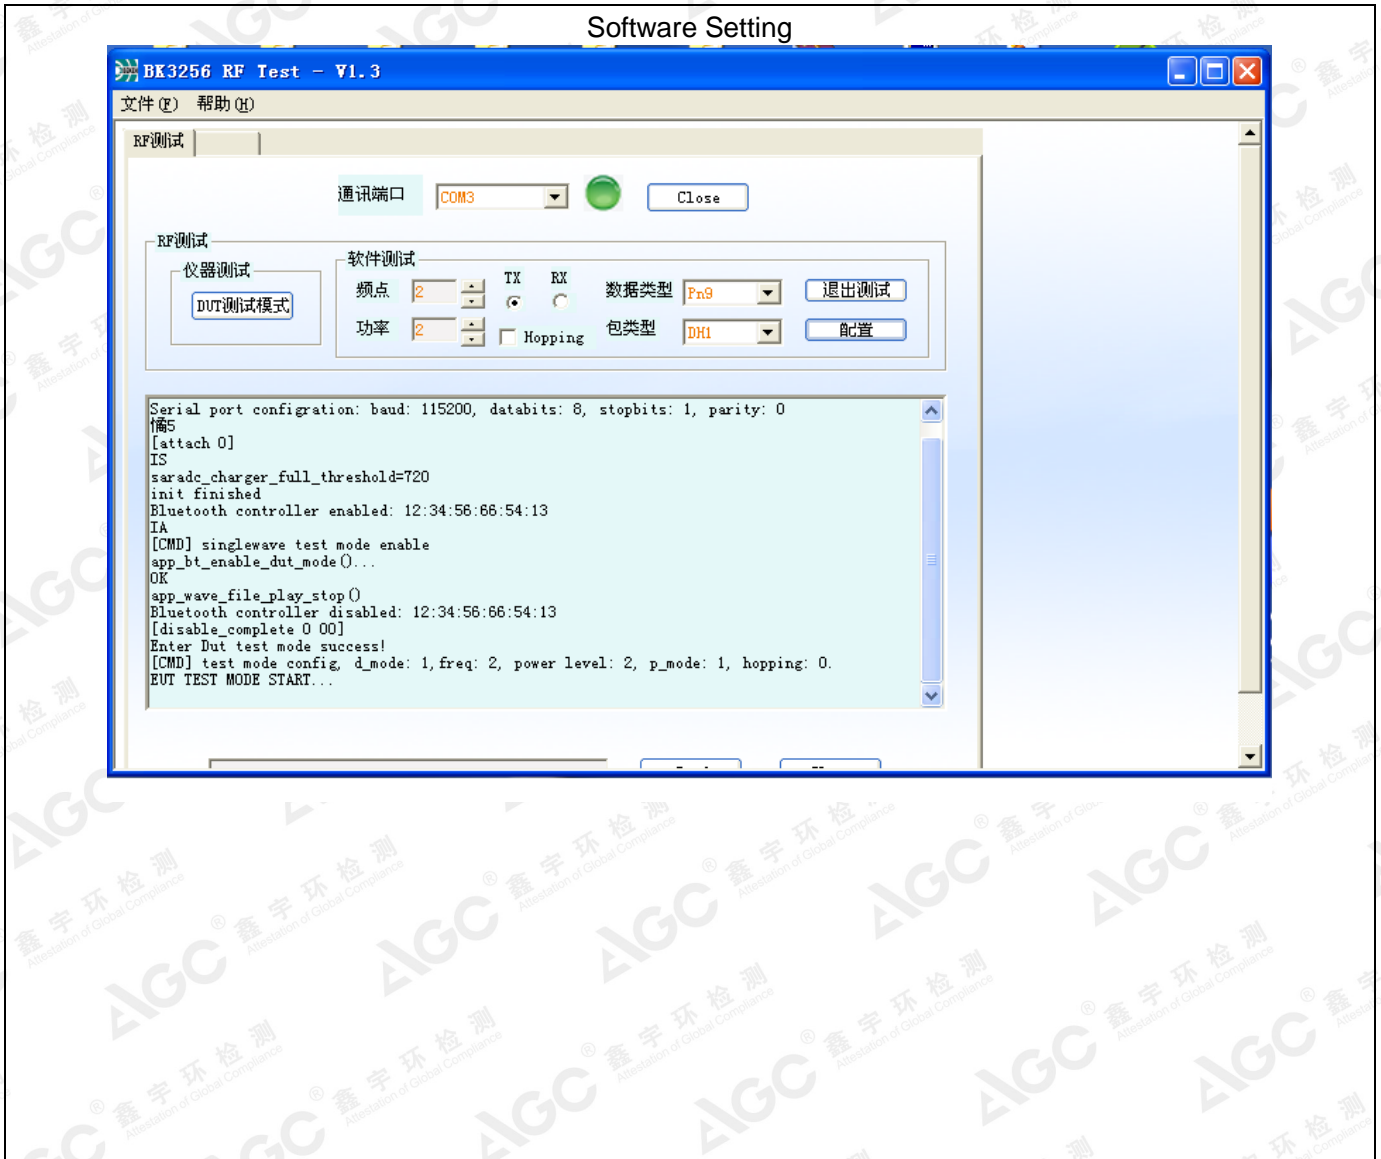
Software Setting

BK3256 RF Test – V1.3

文件(F) 帮助(H)

RF测试

通讯端口 COM3 Close

RF测试

仪器测试

DUT测试模式

软件测试

频点 2

功率 2

TX RX

Hopping

数据类型 Pn9

包类型 DH1

退出测试

配置

Serial port configration: baud: 115200, databits: 8, stopbits: 1, parity: 0
惰5
[attach 0]
IS
saradc_charger_full_threshold=720
init finished
Bluetooth controller enabled: 12:34:56:66:54:13
IA
[CMD] singlewave test mode enable
app_bt_enable_dut_mode()...
OK
app_wave_file_play_stop()
Bluetooth controller disabled: 12:34:56:66:54:13
[disable_complete 0 00]
Enter Dut test mode success!
[CMD] test mode config, d_mode: 1, freq: 2, power level: 2, p_mode: 1, hopping: 0.
EUT TEST MODE START...